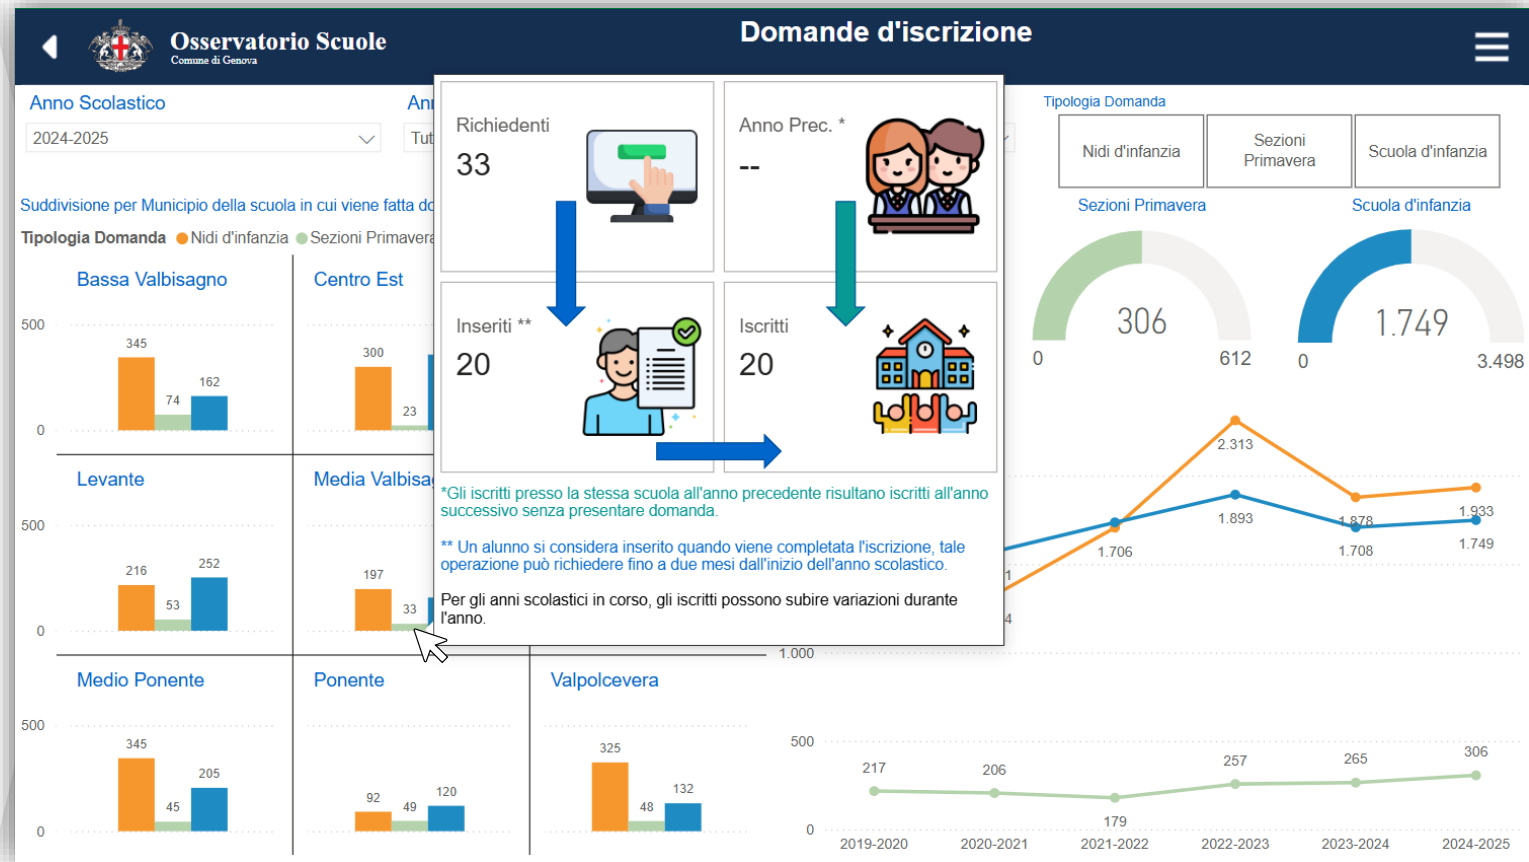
Osservatorio Scuole
Comune di Genova

Domande d'iscrizione

Anno Scolastico
2024-2025

Suddivisione per Municipio della scuola in cui viene fatta d

Tipologia Domanda ● Nidi d'infanzia ● Sezioni Primavera

Bassa Valbisagno
500
345
74
162
0

Centro Est
300
23

Levante
500
216
53
252
0

Media Valbisa
197
33

Medio Ponente
500
345
45
205
0

Ponente
92
49
120

Valpolcevera
325
48
132

Richiedenti
33

Anno Prec. *
--

Inseriti **
20

Iscritti
20

*Gli iscritti presso la stessa scuola all'anno precedente risultano iscritti all'anno successivo senza presentare domanda.

** Un alunno si considera inserito quando viene completata l'iscrizione, tale operazione può richiedere fino a due mesi dall'inizio dell'anno scolastico.

Per gli anni scolastici in corso, gli iscritti possono subire variazioni durante l'anno.

Tipologia Domanda
Nidi d'infanzia
Sezioni Primavera
Scuola d'infanzia

Sezioni Primavera
306
0
612

Scuola d'infanzia
1.749
0
3.498

2.313
1.893
1.878
1.933
1.706
1.708
1.749
1.000
500
217
206
179
257
265
306
0
2019-2020
2020-2021
2021-2022
2022-2023
2023-2024
2024-2025